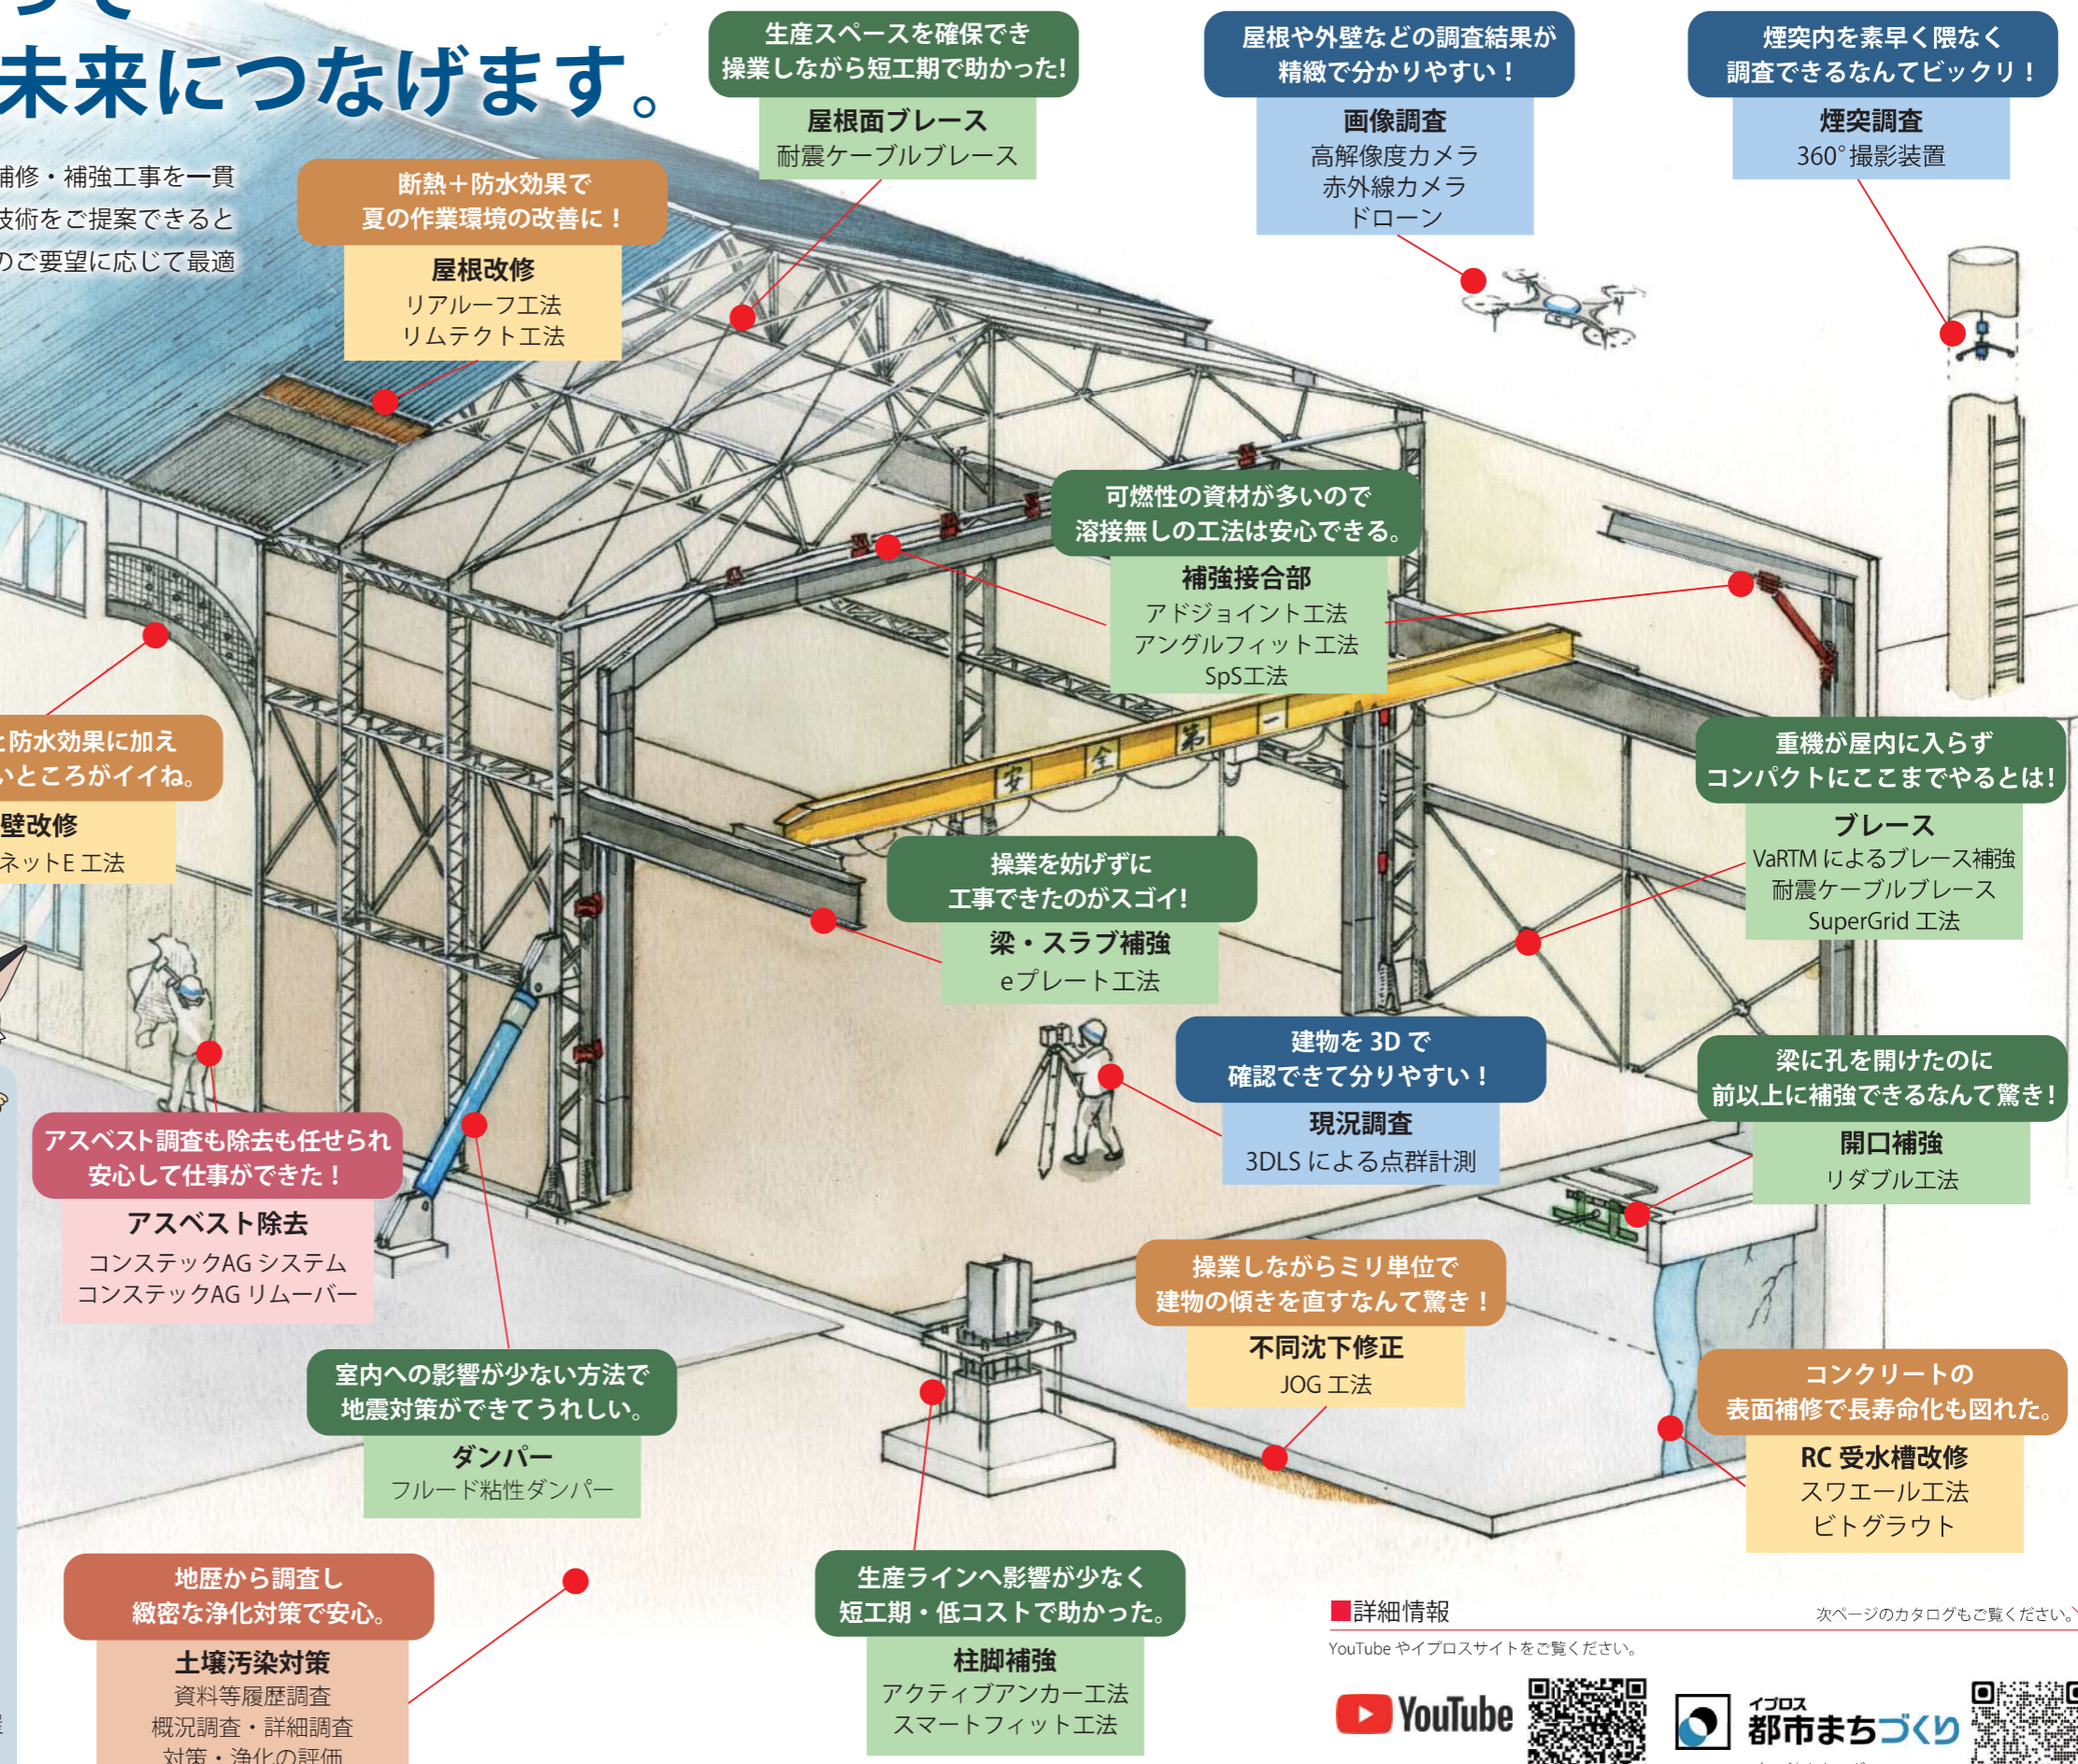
未来につなげます。

補修・補強工事を一貫
技術をご提案できると
のご要望に応じて最適

生産スペースを確保でき
操業しながら短工期で助かった!
屋根面ブレース
耐震ケーブルブレース

屋根や外壁などの調査結果が
精緻で分かりやすい!
画像調査
高解像度カメラ
赤外線カメラ
ドローン

煙突内を素早く隈なく
調査できるなんてビックリ!
煙突調査
360°撮影装置

断熱+防水効果で
夏の作業環境の改善に!
屋根改修
リアルーフ工法
リムテクト工法

可燃性の資材が多いので
溶接無しの工法は安心できる。
補強接合部
アドジョイント工法
アングルフィット工法
SpS工法

防水効果に加え
いところがイイね。
壁改修
ネットE工法

重機が屋内に入らず
コンパクトにここまでやるとは!
ブレース
VaRTMによるブレース補強
耐震ケーブルブレース
SuperGrid工法

操業を妨げずに
工事できたのがスゴイ!
梁・スラブ補強
eプレート工法

建物を3Dで
確認できて分かりやすい!
現況調査
3DLSによる点群計測

梁に孔を開けたのに
前以上に補強できるなんて驚き!
開口補強
リダブル工法

アスベスト調査も除去も任せられ
安心して仕事ができた!
アスベスト除去
コンステックAGシステム
コンステックAGリムーバー

操業しながらミリ単位で
建物の傾きを直すなんて驚き!
不同沈下修正
JOG工法

室内への影響が少ない方法で
地震対策ができてうれしい。
ダンパー
フルード粘性ダンパー

コンクリートの
表面補修で長寿命化も図れた。
RC受水槽改修
スワエール工法
ビトグラウト

地歴から調査し
緻密な浄化対策で安心。
土壌汚染対策
資料等履歴調査
概況調査・詳細調査
対策・浄化の評価

生産ラインへ影響が少なく
短工期・低コストで助かった。
柱脚補強
アクティブアンカー工法
スマートフィット工法

■詳細情報
次ページのカタログもご覧ください。
YouTubeやイプロスサイトをご覧ください。
YouTube
イプロス
都市まちづくり